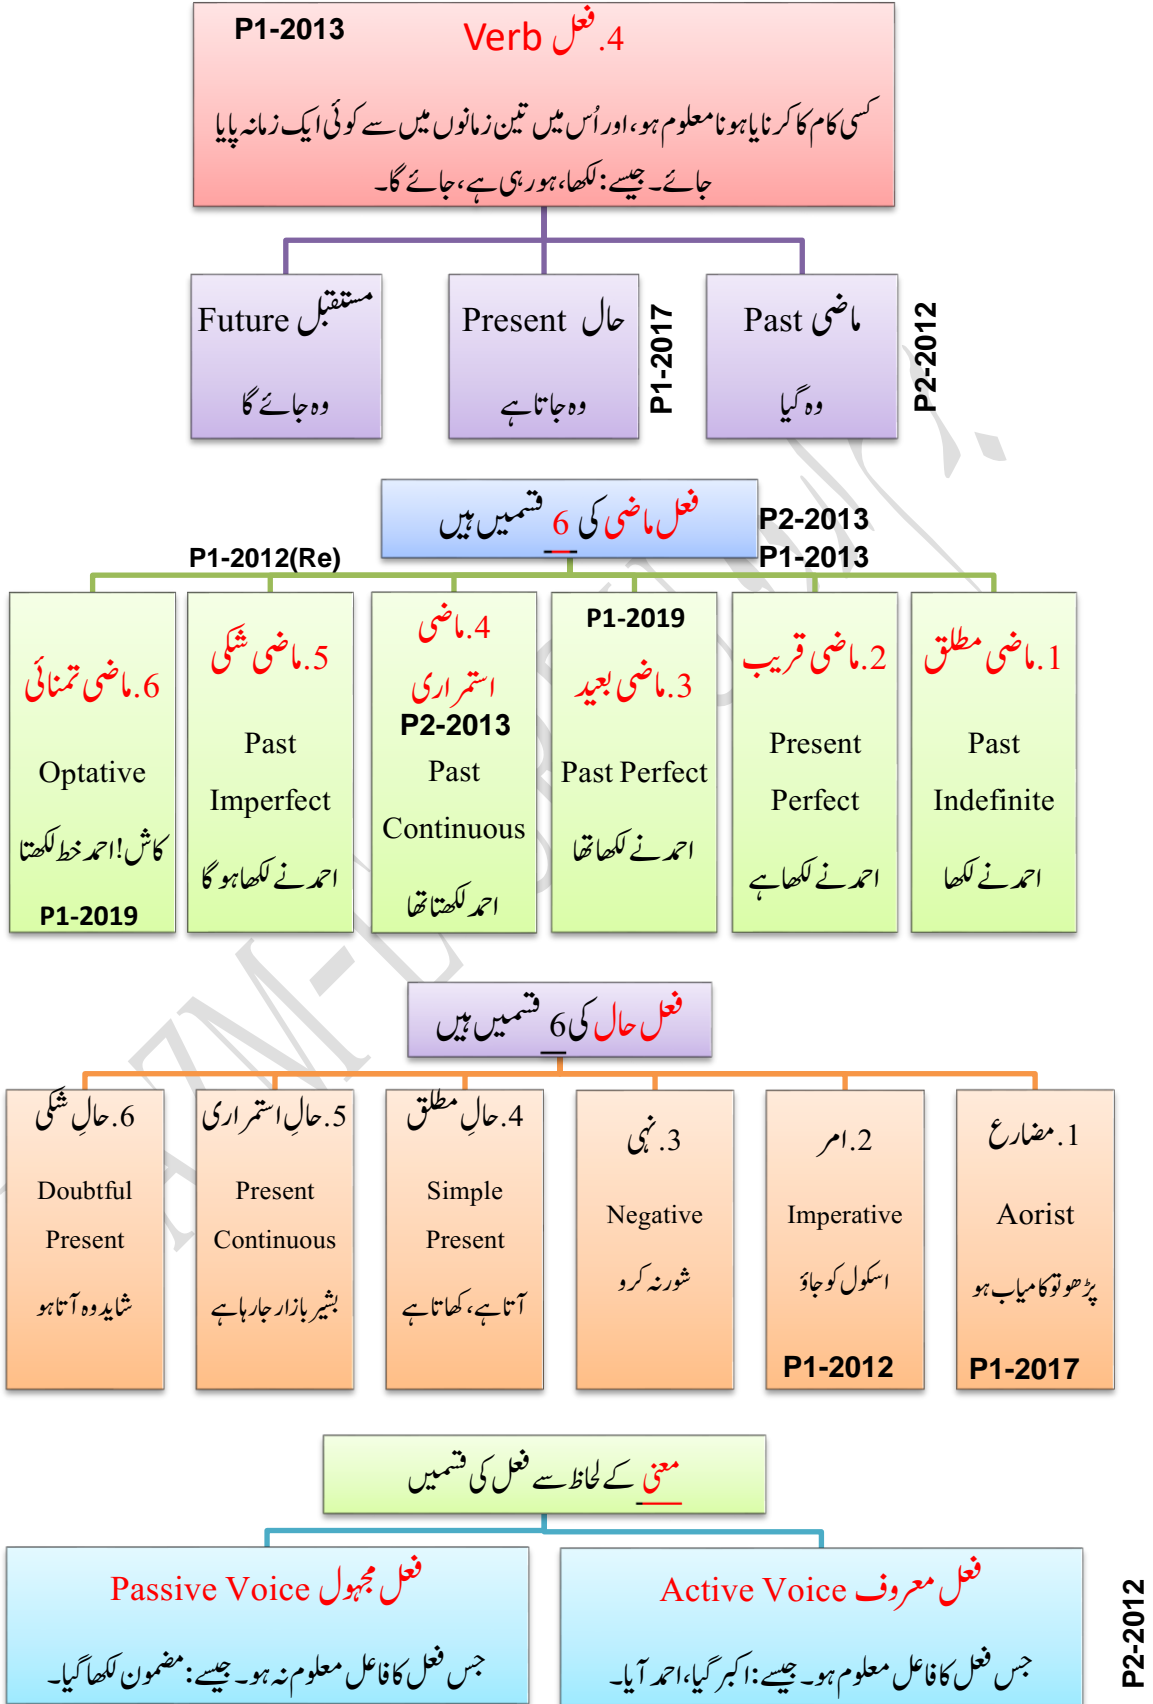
P1-2013
4. فعل Verb

کسی کام کا کرنا یا ہونا معلوم ہو، اور اُس میں تین زمانوں میں سے کوئی ایک زمانہ پایا جائے۔ جیسے: لکھا، ہو رہی ہے، جائے گا۔

ماضی Past
وہ گیا
P2-2012

حال Present
وہ جاتا ہے
P1-2017

مستقبل Future
وہ جائے گا

فعل ماضی کی 6 قسمیں ہیں
P2-2013
P1-2013
P1-2012(Re)

1. ماضی مطلق
Past Indefinite
احمد نے لکھا

2. ماضی قریب
Present Perfect
احمد نے لکھا ہے

P1-2019
3. ماضی بعید
Past Perfect
احمد نے لکھا تھا

4. ماضی استمراری
P2-2013
Past Continuous
احمد لکھتا تھا

5. ماضی شکی
Past Imperfect
احمد نے لکھا ہوگا

6. ماضی تمنائی
Optative
کاش! احمد خط لکھتا
P1-2019

فعل حال کی 6 قسمیں ہیں

1. مضارع
Aorist
پڑھو تو کامیاب ہو
P1-2017

2. امر
Imperative
اسکول کو جاؤ
P1-2012

3. نہی
Negative
شور نہ کرو

4. حالِ مطلق
Simple Present
آتا ہے، کھاتا ہے

5. حالِ استمراری
Present Continuous
بشیر بازار جارہا ہے

6. حالِ شکی
Doubtful Present
شاید وہ آتا ہو

معنی کے لحاظ سے فعل کی قسمیں

فعل معروف Active Voice
جس فعل کا فاعل معلوم ہو۔ جیسے: اکبر گیا، احمد آیا۔

فعل مجہول Passive Voice
جس فعل کا فاعل معلوم نہ ہو۔ جیسے: مضمون لکھا گیا۔

P2-2012